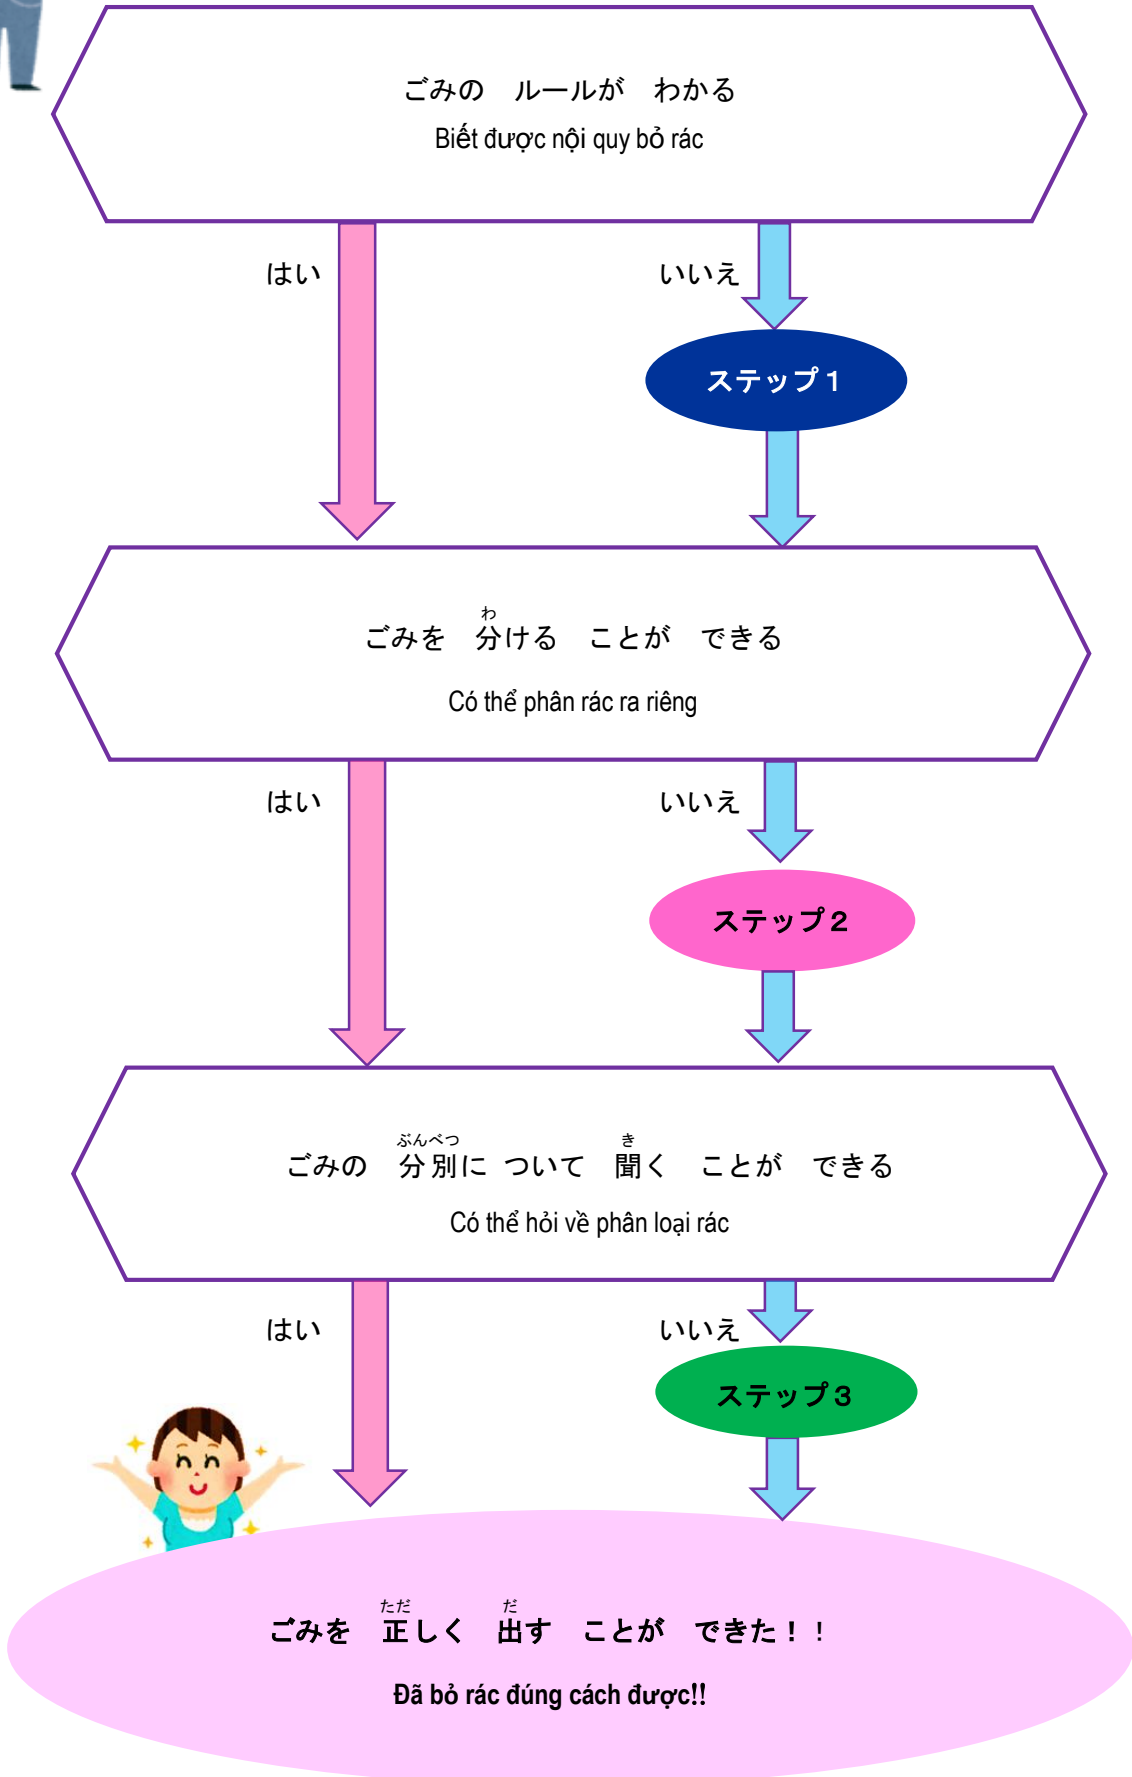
ごみの　ルールが　わかる
Biết được nội quy bỏ rác

はい

いいえ

ステップ１

わ
ごみを　分ける　ことが　できる
Có thể phân rác ra riêng

はい

いいえ

ステップ２

ぶんべつ　き
ごみの　分別に　ついて　聞く　ことが　できる
Có thể hỏi về phân loại rác

はい

いいえ

ステップ３

ただ　だ
ごみを　正しく　出す　ことが　できた！！
Đã bỏ rác đúng cách được!!